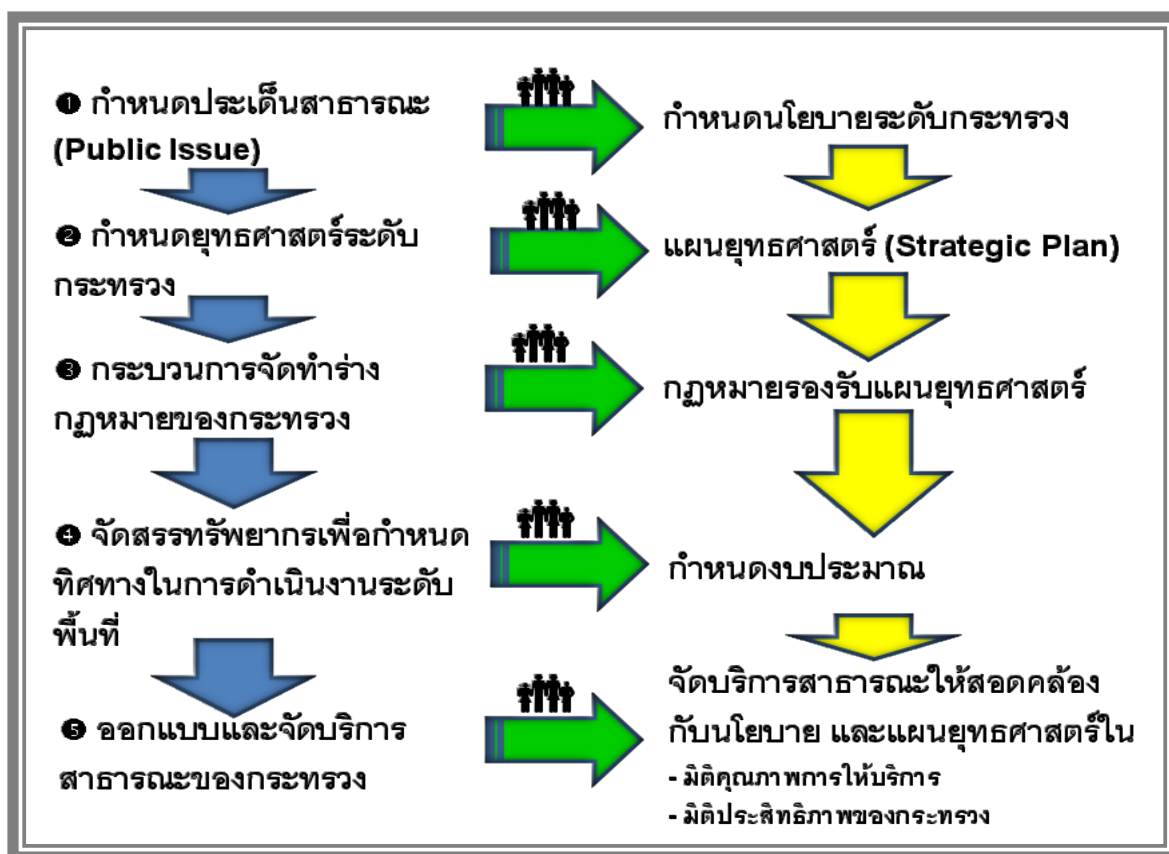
❶ กำหนดประเด็นสาธารณะ (Public Issue)

กำหนดนโยบายระดับกระทรวง

❷ กำหนดยุทธศาสตร์ระดับกระทรวง

แผนยุทธศาสตร์ (Strategic Plan)

❸ กระบวนการจัดทำร่างกฎหมายของกระทรวง

กฎหมายรองรับแผนยุทธศาสตร์

❹ จัดสรรทรัพยากรเพื่อกำหนดทิศทางในการดำเนินงานระดับพื้นที่

กำหนดงบประมาณ

❺ ออกแบบและจัดบริการสาธารณะของกระทรวง

จัดบริการสาธารณะให้สอดคล้องกับนโยบาย และแผนยุทธศาสตร์ใน

- มิติคุณภาพการให้บริการ
- มิติประสิทธิภาพของกระทรวง